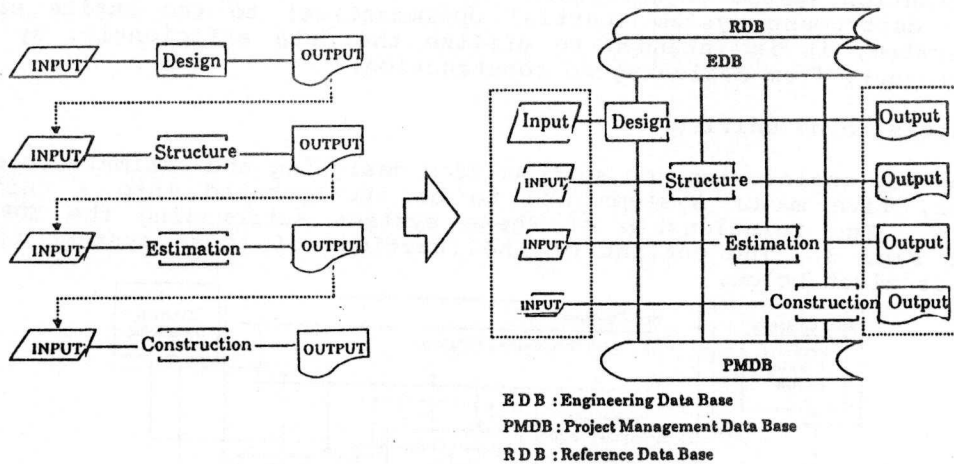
INPUT
Design
OUTPUT
INPUT
Structure
OUTPUT
INPUT
Estimation
OUTPUT
INPUT
Construction
OUTPUT

RDB
EDB
Input
Design
Output
INPUT
Structure
Output
INPUT
Estimation
Output
INPUT
Construction
Output
PMDB

E D B : Engineering Data Base
PMDB : Project Management Data Base
R D B : Reference Data Base